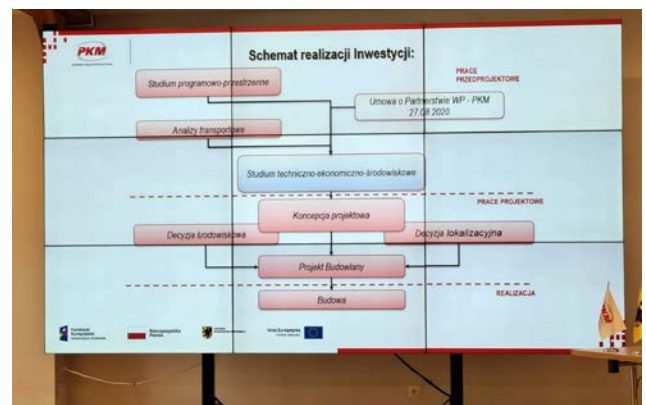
PKM

Schemat realizacji Inwestycji:

PRACE PRZEDPROJEKTOWE

Studium programowo-przestrzenne

Umowa o Partnerstwie WP - PKM 27.08.2020

Analizy transportowe

Studium techniczno-ekonomiczno-środowiskowe

PRACE PROJEKTOWE

Koncepcja projektowa

Decyzja środowiskowa

Decyzja lokalizacyjna

Projekt Budowlany

REALIZACJA

Budowa

Fundusze Europejskie

Rzeczpospolita Polska

Unia Europejska